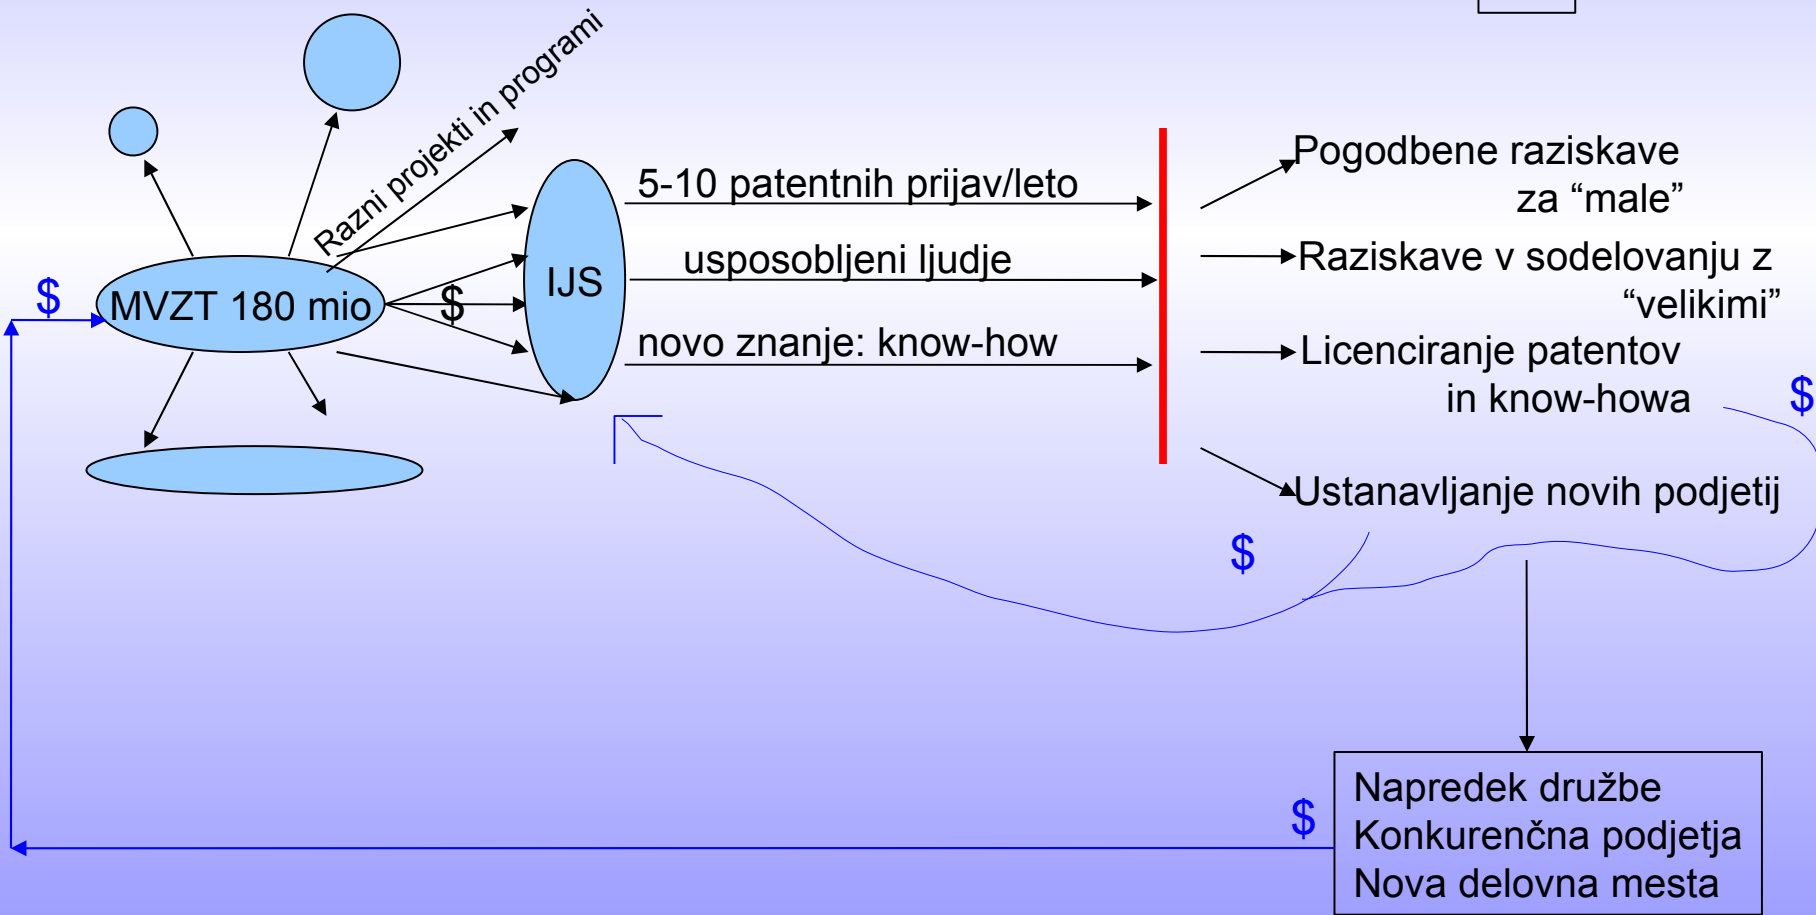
Razni projekti in programi

$

MVZT 180 mio

$

IJS

5-10 patentnih prijav/leto

usposobljeni ljudje

novo znanje: know-how

Pogodbene raziskave za "male"

Raziskave v sodelovanju z "velikimi"

Licenciranje patentov in know-howa

$

Ustanavljanje novih podjetij

$

$

Napredek družbe
Konkurenčna podjetja
Nova delovna mesta